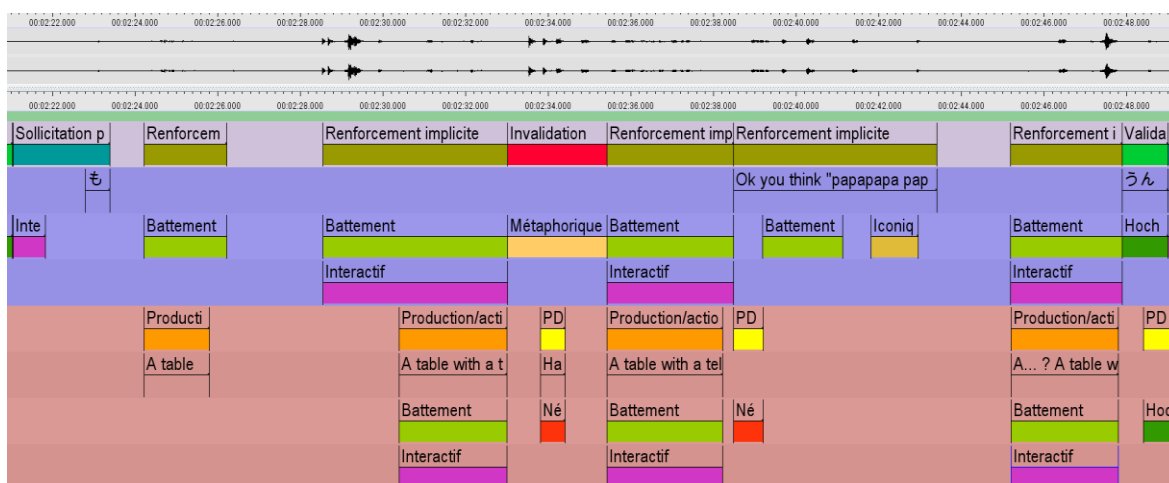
00:02:22.000 00:02:24.000 00:02:26.000 00:02:28.000 00:02:30.000 00:02:32.000 00:02:34.000 00:02:36.000 00:02:38.000 00:02:40.000 00:02:42.000 00:02:44.000 00:02:46.000 00:02:48.000

00:02:22.000 00:02:24.000 00:02:26.000 00:02:28.000 00:02:30.000 00:02:32.000 00:02:34.000 00:02:36.000 00:02:38.000 00:02:40.000 00:02:42.000 00:02:44.000 00:02:46.000 00:02:48.000

Sollicitation p | Renforcem | Renforcement implicite | Invalidation | Renforcement imp | Renforcement implicite | Renforcement i | Valida

も | Ok you think "papapapa pap | うん

Inte | Battement | Battement | Métaphorique | Battement | Battement | Iconiq | Battement | Hoch

Interactif | Interactif | Interactif

Producti | Production/acti | PD | Production/actio | PD | Production/acti | PD

A table | A table with a t | Ha | A table with a tel | A... ? A table w

Battement | Né | Battement | Né | Battement | Hoc

Interactif | Interactif | Interactif